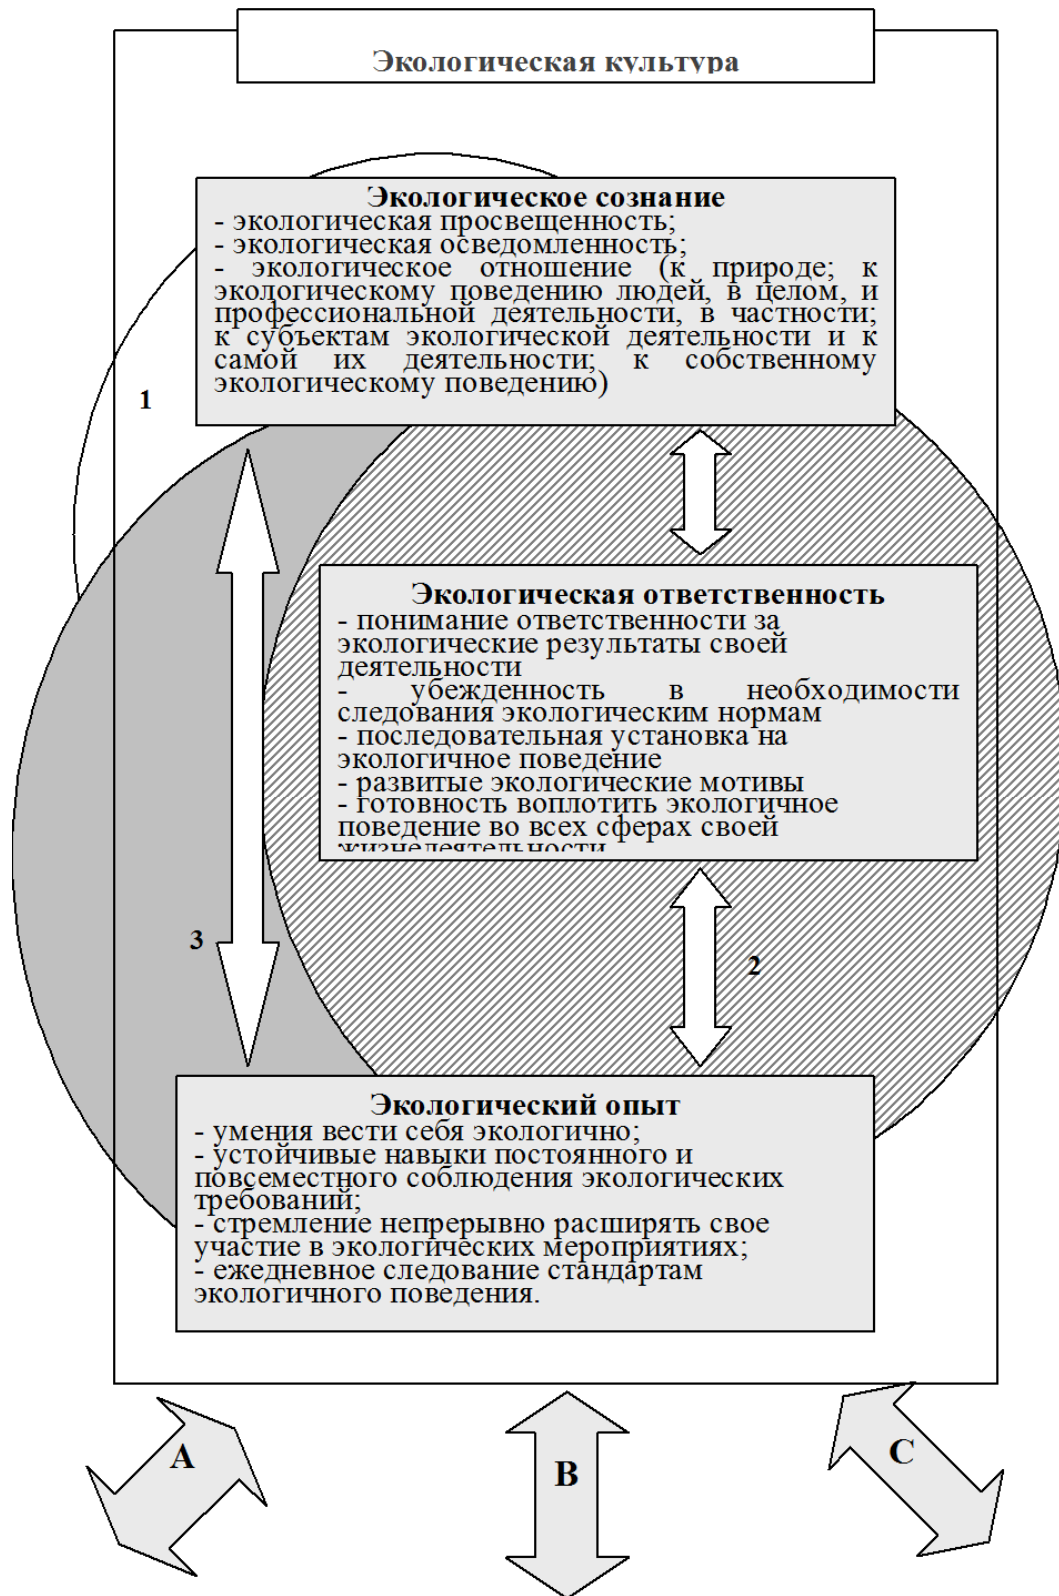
Экологическая культура

Экологическое сознание
- экологическая просвещенность;
- экологическая осведомленность;
- экологическое отношение (к природе; к экологическому поведению людей, в целом, и профессиональной деятельности, в частности; к субъектам экологической деятельности и к самой их деятельности; к собственному экологическому поведению)

1

Экологическая ответственность
- понимание ответственности за экологические результаты своей деятельности
- убежденность в необходимости следования экологическим нормам
- последовательная установка на экологичное поведение
- развитые экологические мотивы
- готовность воплотить экологичное поведение во всех сферах своей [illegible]

3

2

Экологический опыт
- умения вести себя экологично;
- устойчивые навыки постоянного и повсеместного соблюдения экологических требований;
- стремление непрерывно расширять свое участие в экологических мероприятиях;
- ежедневное следование стандартам экологичного поведения.

A

B

C